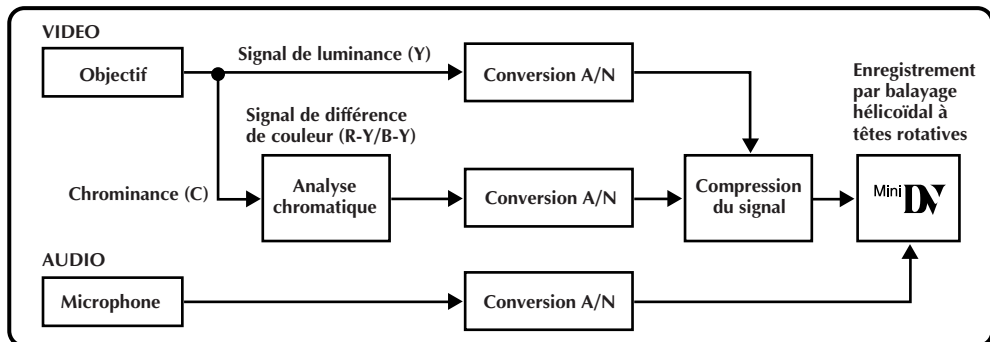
VIDEO

Objectif

Signal de luminance (Y)

Conversion A/N

Enregistrement par balayage hélicoïdal à têtes rotatives

Signal de différence de couleur (R-Y/B-Y)

Chrominance (C)

Analyse chromatique

Conversion A/N

Compression du signal

Mini DV

AUDIO

Microphone

Conversion A/N